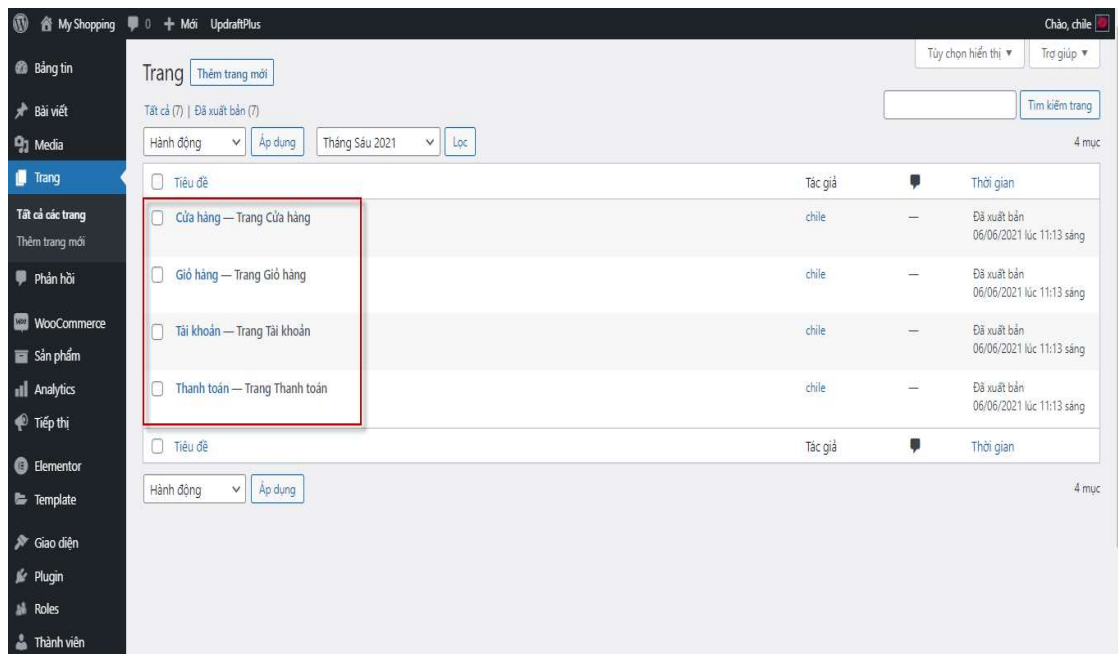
My Shopping 0 + Mới UpdraftPlus Chào, chile

Bảng tin
Bài viết
Media
Trang
Tất cả các trang
Thêm trang mới
Phản hồi
WooCommerce
Sản phẩm
Analytics
Tiếp thị
Elementor
Template
Giao diện
Plugin
Roles
Thành viên

Tùy chọn hiển thị ▼ Trợ giúp ▼

Trang Thêm trang mới

Tất cả (7) | Đã xuất bản (7)

Tìm kiếm trang

Hành động Áp dụng Tháng Sáu 2021 Lọc 4 mục

| Tiêu đề | Tác giả | | Thời gian |
|---|---|---|---|
| Cửa hàng — Trang Cửa hàng | chile | — | Đã xuất bản 06/06/2021 lúc 11:13 sáng |
| Giỏ hàng — Trang Giỏ hàng | chile | — | Đã xuất bản 06/06/2021 lúc 11:13 sáng |
| Tài khoản — Trang Tài khoản | chile | — | Đã xuất bản 06/06/2021 lúc 11:13 sáng |
| Thanh toán — Trang Thanh toán | chile | — | Đã xuất bản 06/06/2021 lúc 11:13 sáng |
| Tiêu đề | Tác giả | | Thời gian |

Hành động Áp dụng 4 mục